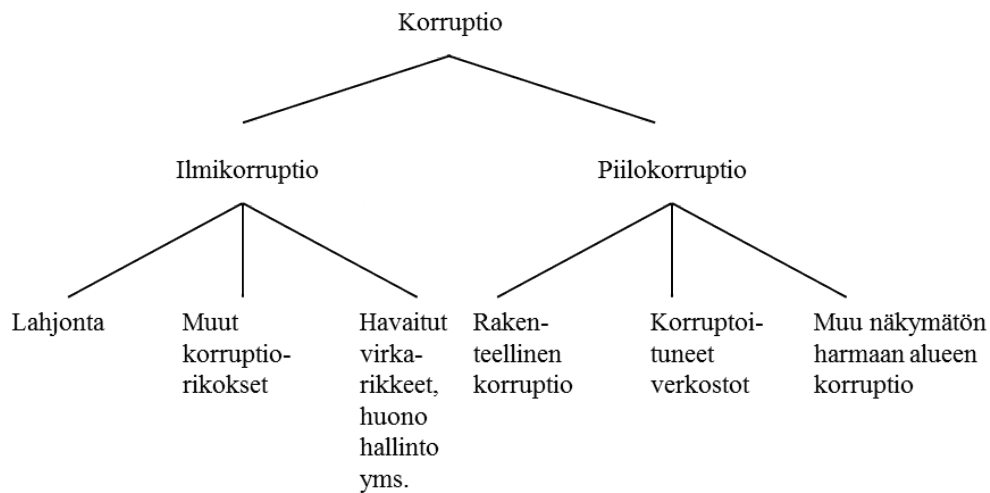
Korruptio

Ilmikorruptio

Piilokorruptio

Lahjonta

Muut korruptiorikokset

Havaitut virkarikkeet, huono hallinto yms.

Rakenteellinen korruptio

Korruptoituneet verkostot

Muu näkymätön harmaan alueen korruptio